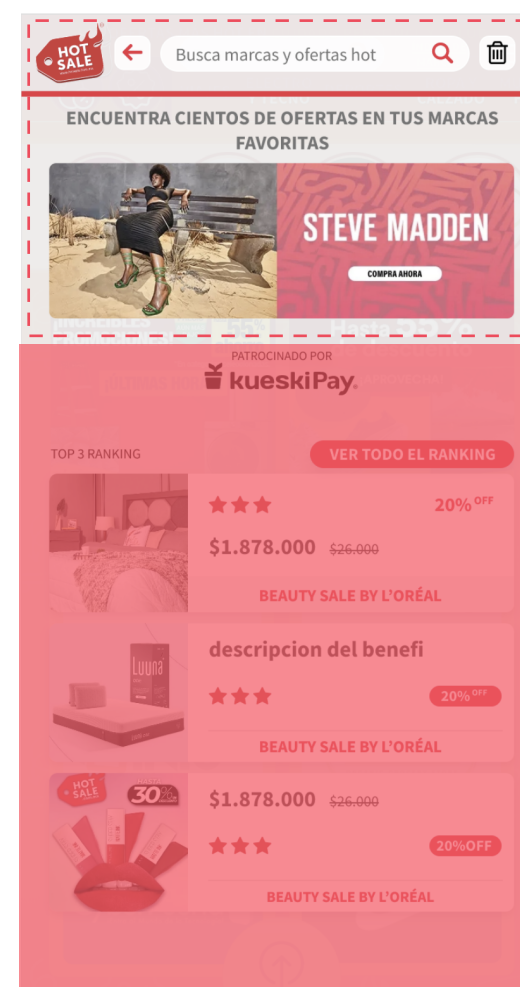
HOT SALE

Busca marcas y ofertas hot

ENCUENTRA CIENTOS DE OFERTAS EN TUS MARCAS FAVORITAS

STEVE MADDEN

COMPRA AHORA

PATROCINADO POR

kueskiPay.

TOP 3 RANKING

VER TODO EL RANKING

20% OFF

$1.878.000 $26.000

BEAUTY SALE BY L'ORÉAL

descripcion del benefi

Luuna

20% OFF

BEAUTY SALE BY L'ORÉAL

HOT SALE

30%

$1.878.000 $26.000

20%OFF

BEAUTY SALE BY L'ORÉAL